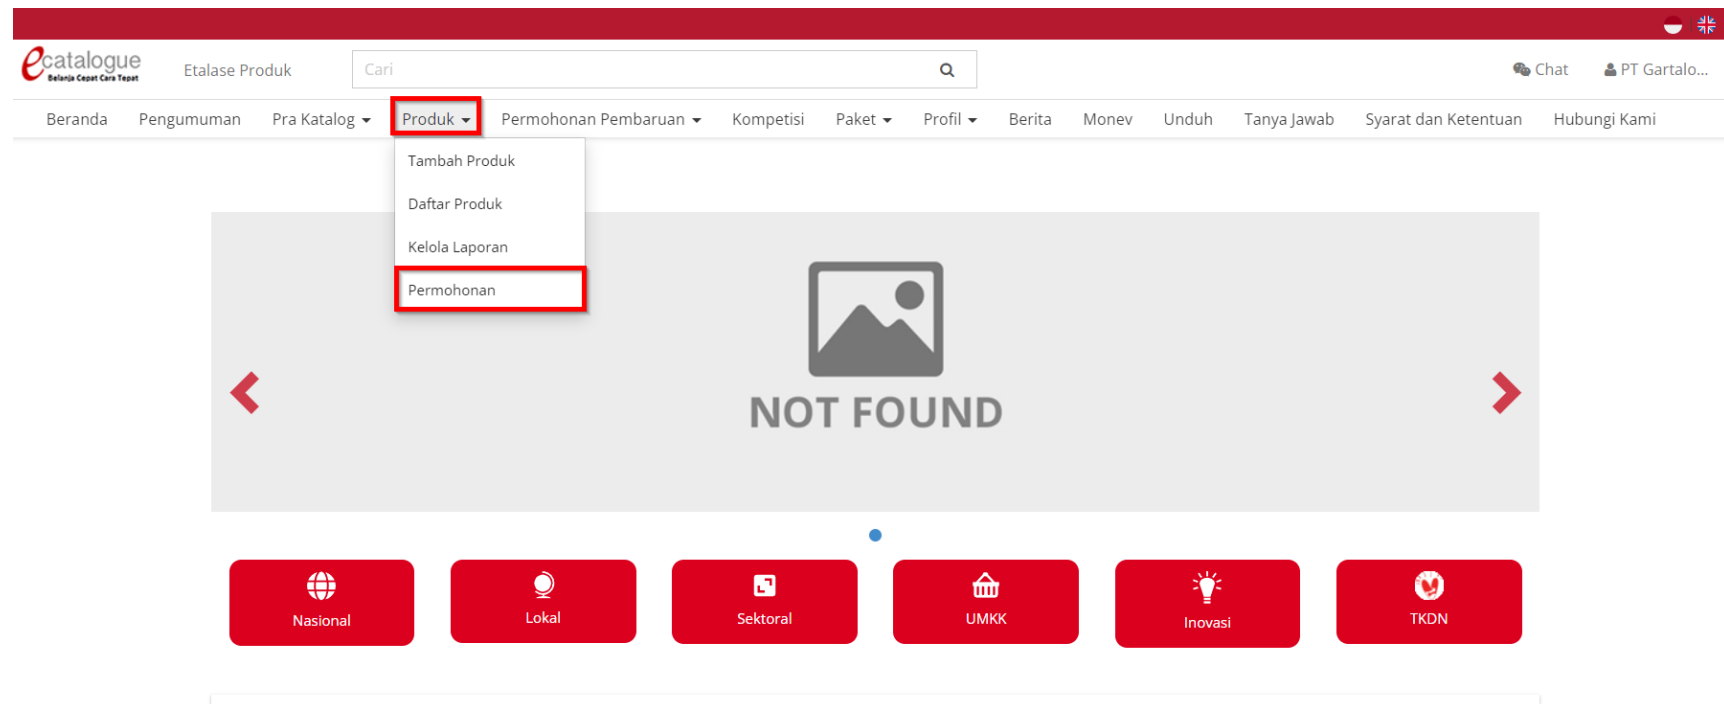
ecatalogue
Belanja Cepat Cara Tepat

Etalase Produk

Cari

Chat

PT Gartalo...

Beranda Pengumuman Pra Katalog Produk Permohonan Pembaruan Kompetisi Paket Profil Berita Monev Unduh Tanya Jawab Syarat dan Ketentuan Hubungi Kami

Tambah Produk
Daftar Produk
Kelola Laporan
Permohonan

NOT FOUND

Nasional
Lokal
Sektoral
UMKK
Inovasi
TKDN